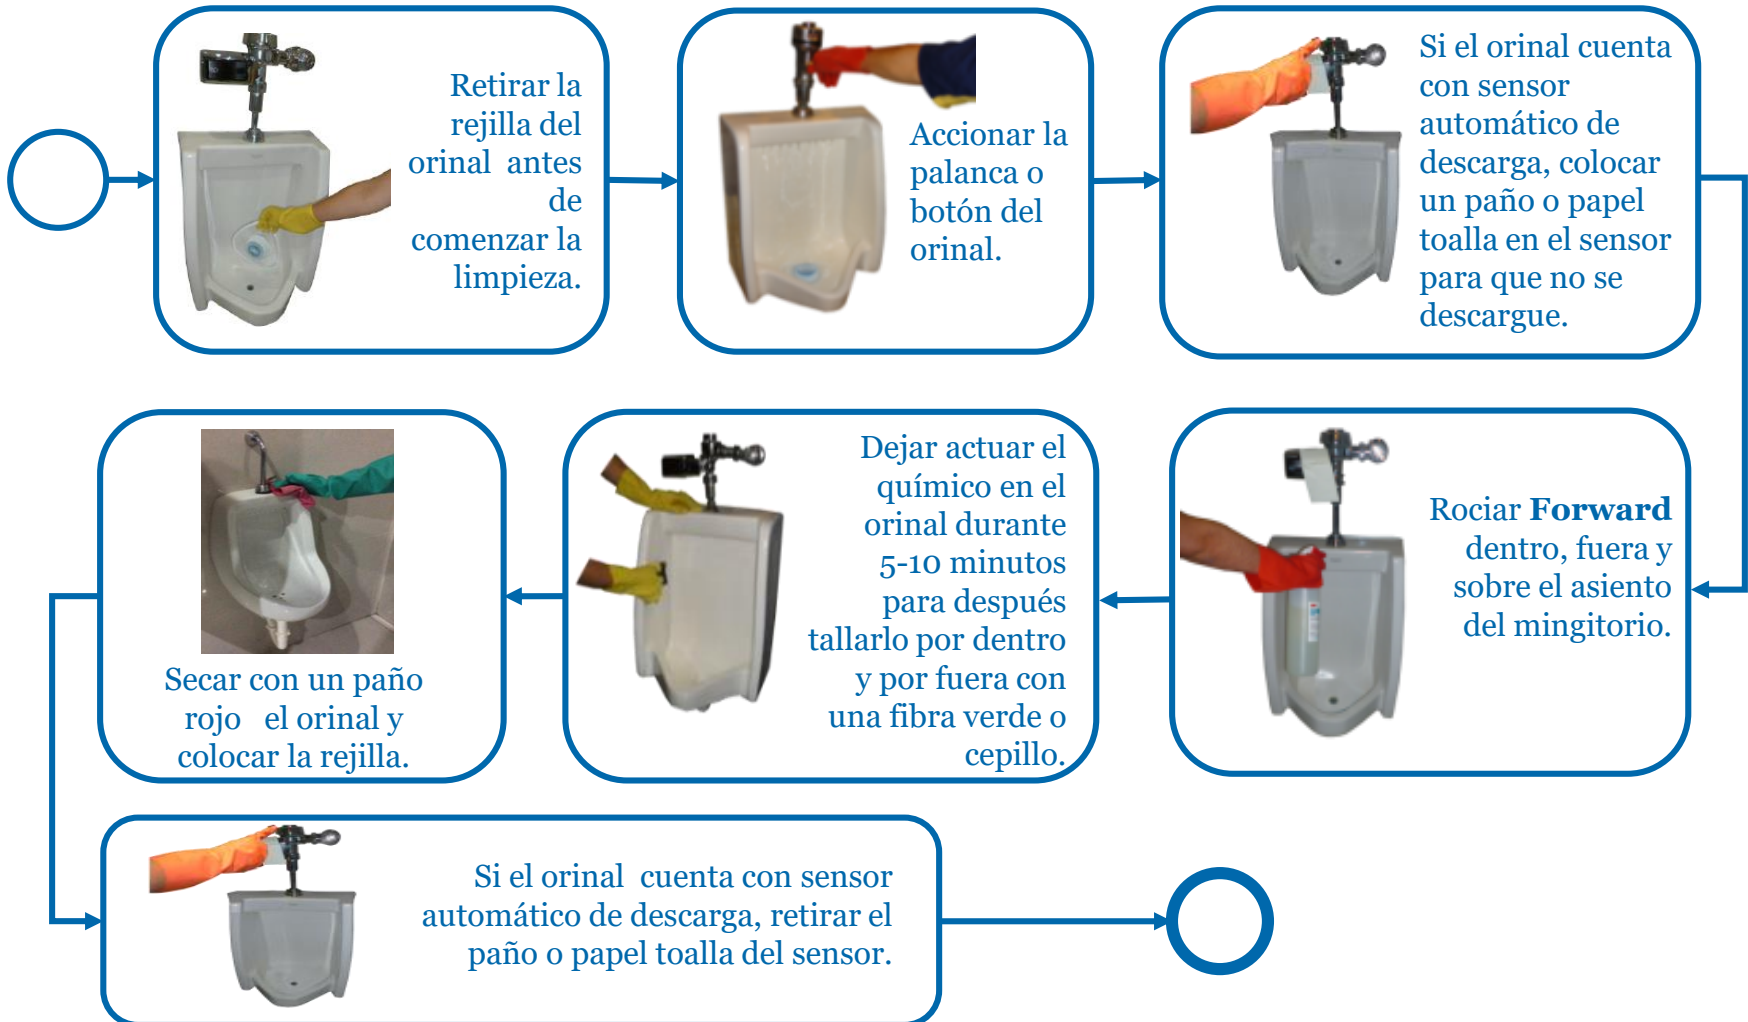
Retirar la rejilla del orinal antes de comenzar la limpieza.

Accionar la palanca o botón del orinal.

Si el orinal cuenta con sensor automático de descarga, colocar un paño o papel toalla en el sensor para que no se descargue.

Rociar **Forward** dentro, fuera y sobre el asiento del mingitorio.

Dejar actuar el químico en el orinal durante 5-10 minutos para después tallarlo por dentro y por fuera con una fibra verde o cepillo.

Secar con un paño rojo el orinal y colocar la rejilla.

Si el orinal cuenta con sensor automático de descarga, retirar el paño o papel toalla del sensor.